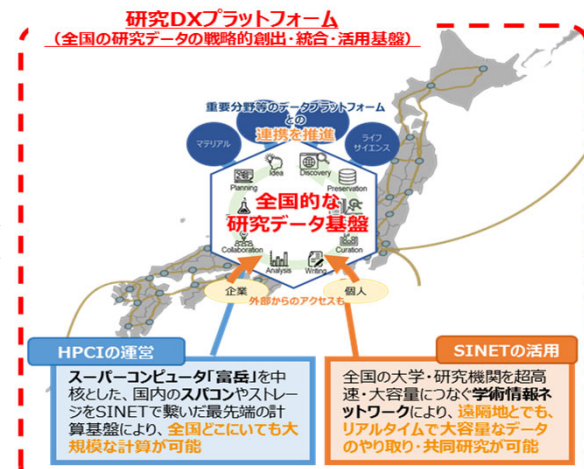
研究DXプラットフォーム
（全国の研究データの戦略的創出・統合・活用基盤）

重要分野等のデータプラットフォームとの連携を推進

マテリアル

ライフサイエンス

Planning

Idea

Discovery

Preservation

全国的な研究データ基盤

Collaboration

Curation

Analysis

Writing

企業

個人

外部からのアクセスも

HPCIの運営

スーパーコンピュータ「富岳」を中核とした、国内のスパコンやストレージをSINETで繋いだ最先端の計算基盤により、全国どこにいても大規模な計算が可能

SINETの活用

全国の大学・研究機関を超高速・大容量につなぐ学術情報ネットワークにより、遠隔地とでも、リアルタイムで大容量なデータのやり取り・共同研究が可能